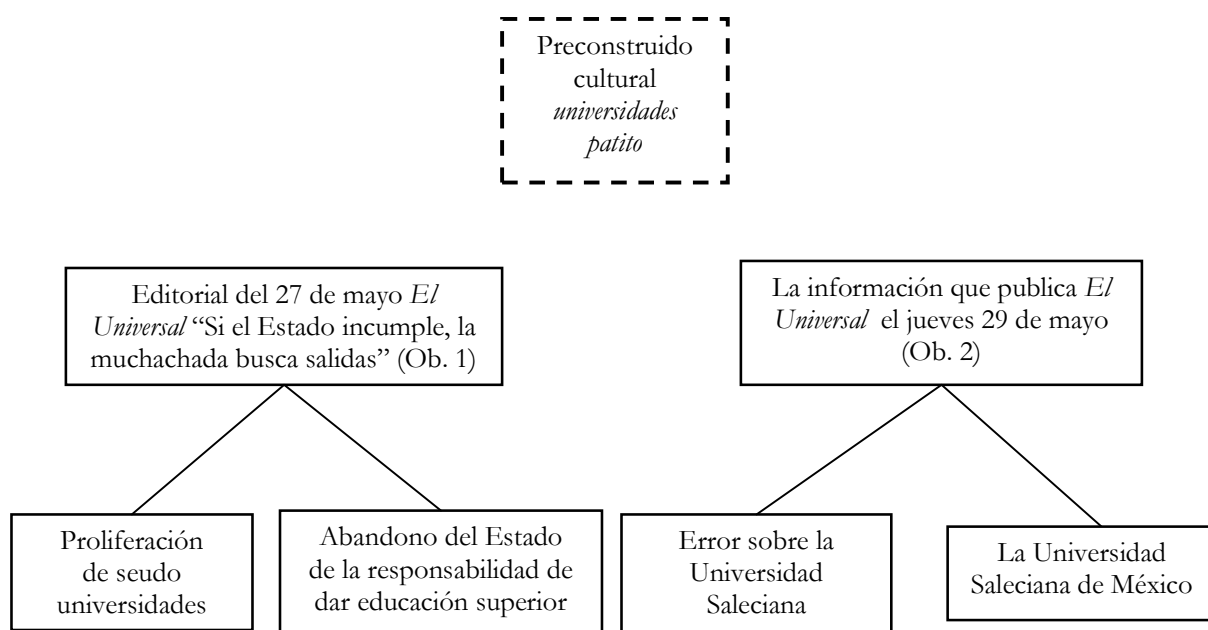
Preconstruido cultural *universidades patito*

Editorial del 27 de mayo *El Universal* "Si el Estado incumple, la muchachada busca salidas" (Ob. 1)

Proliferación de seudo universidades

Abandono del Estado de la responsabilidad de dar educación superior

La información que publica *El Universal* el jueves 29 de mayo (Ob. 2)

Error sobre la Universidad Saleciana

La Universidad Saleciana de México